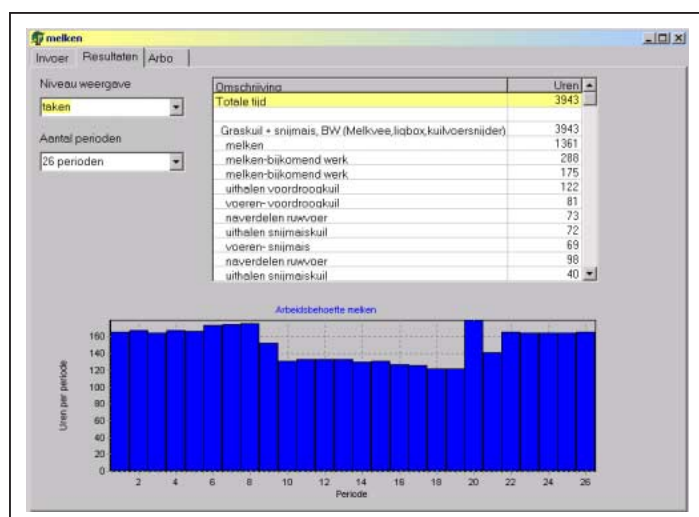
melken

Invoer | Resultaten | Arbo

Niveau weergave

taken

Aantal perioden

26 perioden

| Omschrijving | Uren |
|---|---|
| Totale tijd | 3943 |
| | |
| Graskuil + snijmais, BW (Melkvee,ligbox,kuilvoersnijder) | 3943 |
| melken | 1361 |
| melken-bijkomend werk | 288 |
| melken-bijkomend werk | 175 |
| uithalen voordroogkuil | 122 |
| voeren- voordroogkuil | 81 |
| naverdelen ruwvoer | 73 |
| uithalen snijmaiskuil | 72 |
| voeren- snijmais | 69 |
| naverdelen ruwvoer | 98 |
| uithalen snijmaiskuil | 40 |

Arbeidsbehoefte melken

Uren per periode

0
20
40
60
80
100
120
140
160

2 4 6 8 10 12 14 16 18 20 22 24 26

Periode